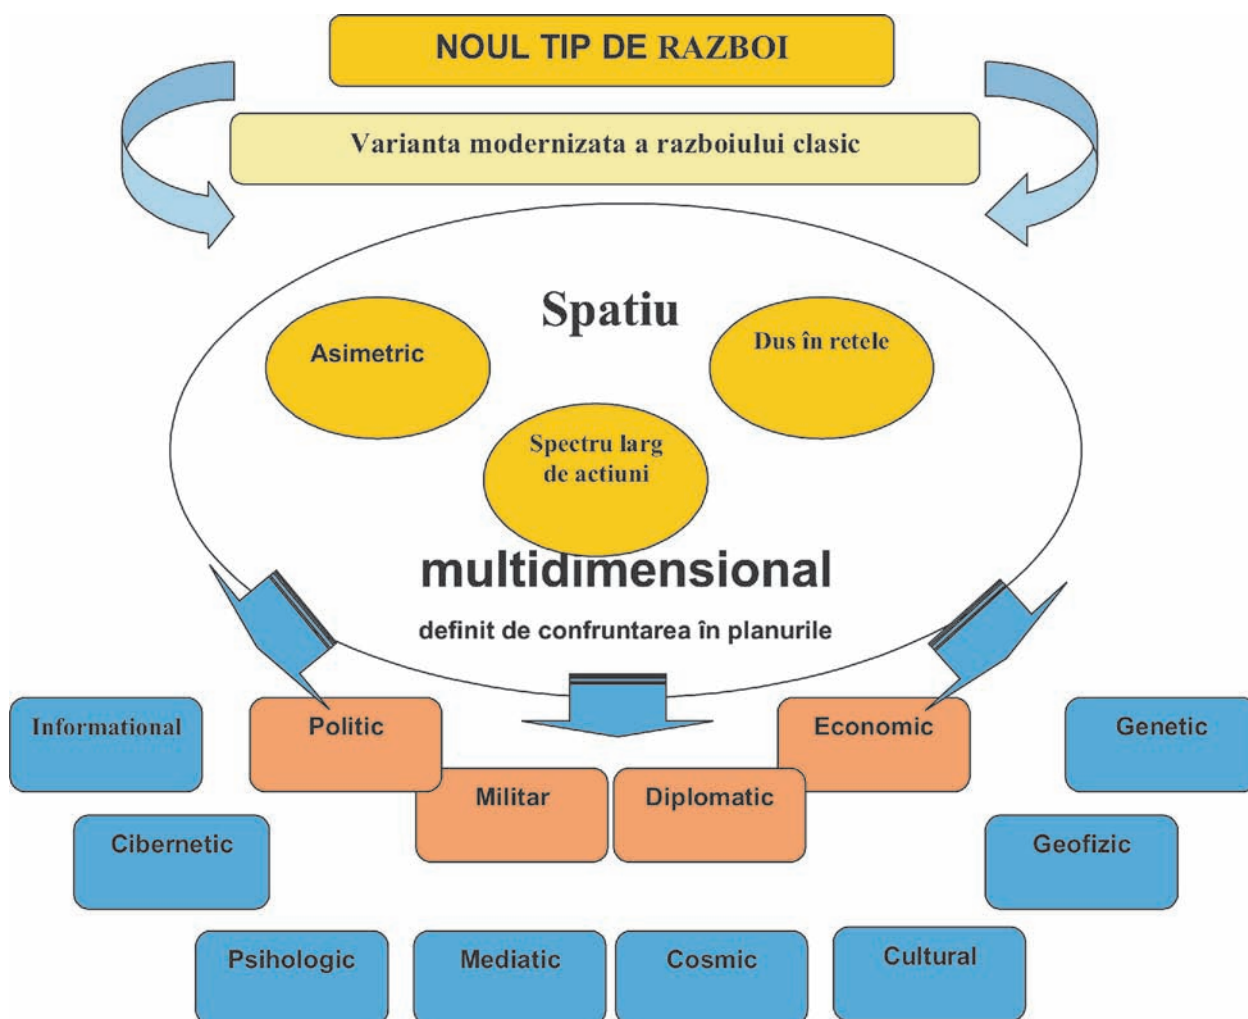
NOUL TIP DE RAZBOI

Varianta modernizata a razboiului clasic

Spatiu

Asimetric

Dus în retele

Spectru larg de actiuni

multidimensional

definit de confruntarea în planurile

Informational

Politic

Economic

Genetic

Militar

Diplomatic

Cibernetic

Geofizic

Psihologic

Mediatic

Cosmic

Cultural